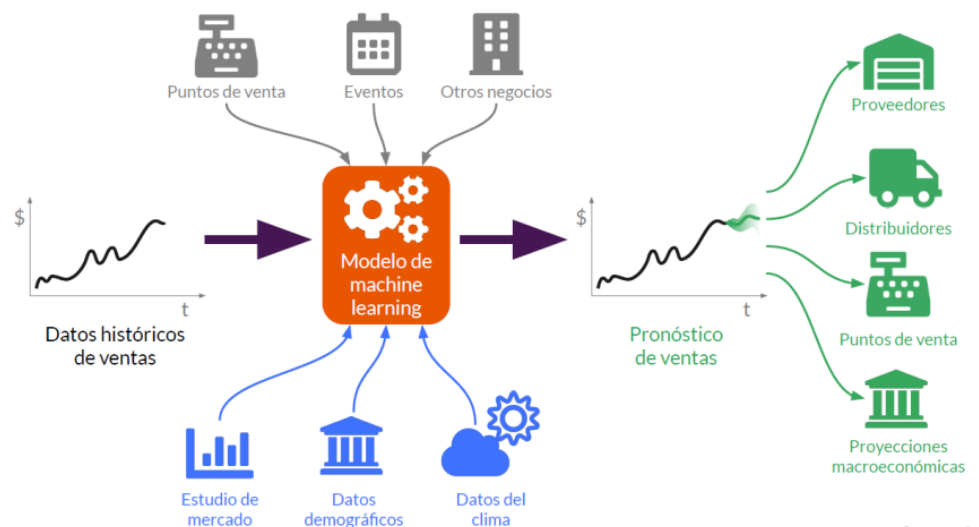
Puntos de venta

Eventos

Otros negocios

$

t

Datos históricos de ventas

Modelo de machine learning

$

t

Pronóstico de ventas

Proveedores

Distribuidores

Puntos de venta

Proyecciones macroeconómicas

Estudio de mercado

Datos demográficos

Datos del clima